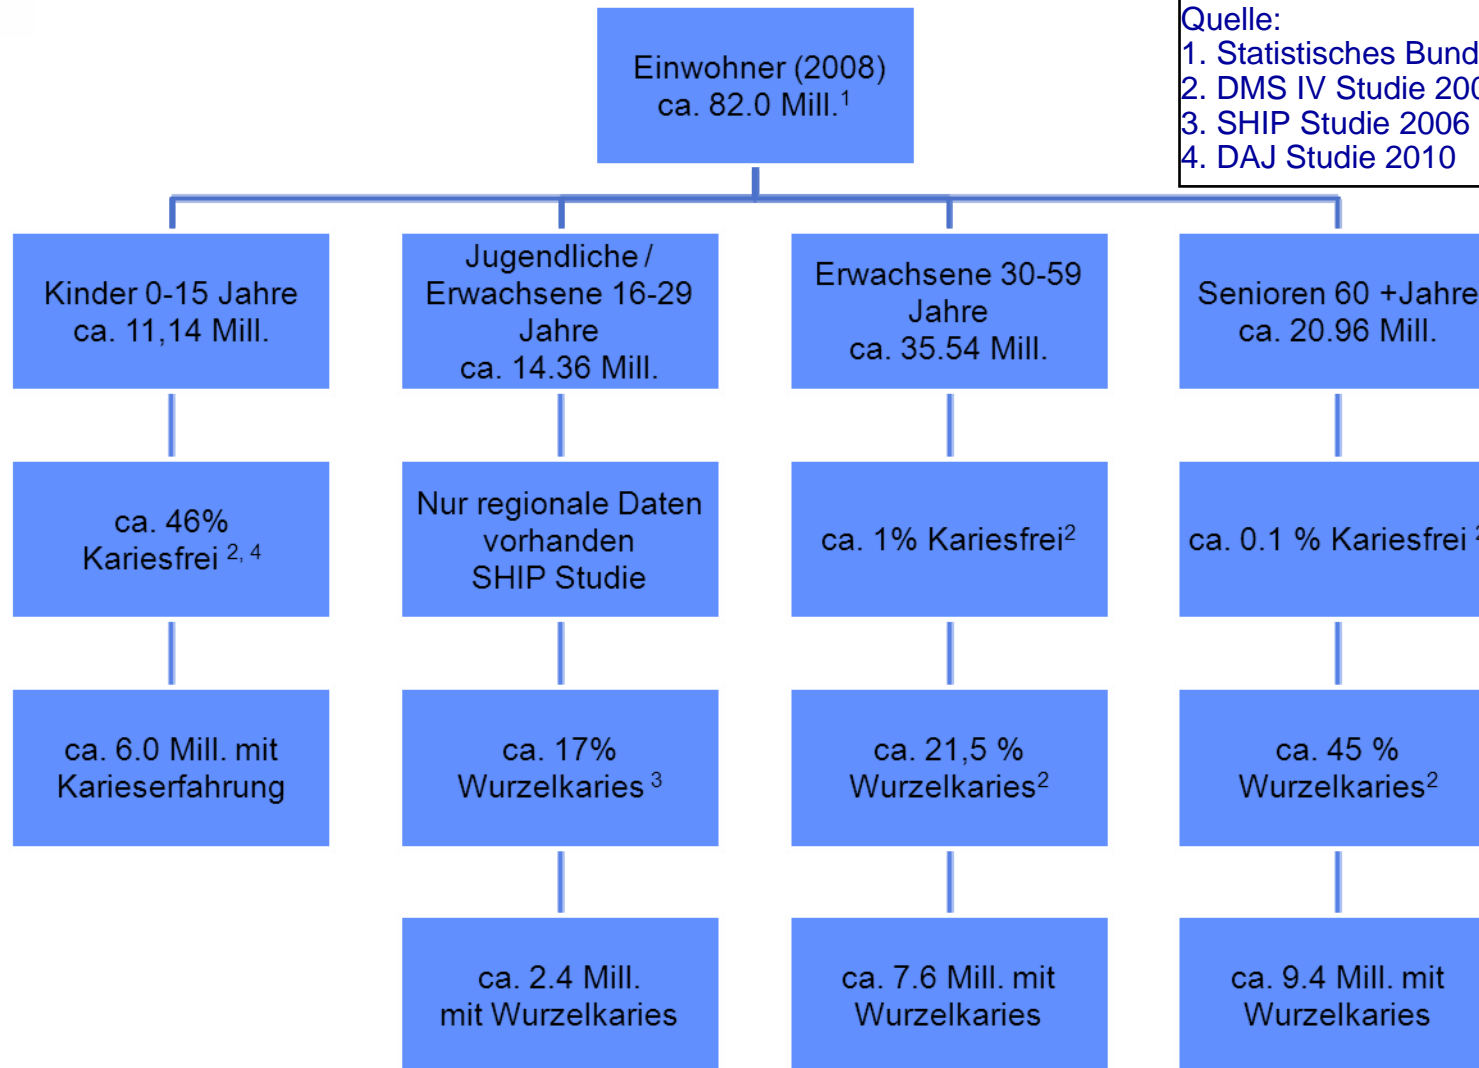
Einwohner (2008)
ca. 82.0 Mill.$^{1}$

Quelle:
1. Statistisches Bund
2. DMS IV Studie 200
3. SHIP Studie 2006
4. DAJ Studie 2010

Kinder 0-15 Jahre
ca. 11,14 Mill.

ca. 46%
Kariesfrei $^{2, 4}$

ca. 6.0 Mill. mit
Karieserfahrung

Jugendliche / Erwachsene 16-29 Jahre
ca. 14.36 Mill.

Nur regionale Daten vorhanden
SHIP Studie

ca. 17%
Wurzelkaries $^{3}$

ca. 2.4 Mill.
mit Wurzelkaries

Erwachsene 30-59 Jahre
ca. 35.54 Mill.

ca. 1% Kariesfrei$^{2}$

ca. 21,5 %
Wurzelkaries$^{2}$

ca. 7.6 Mill. mit
Wurzelkaries

Senioren 60 +Jahre
ca. 20.96 Mill.

ca. 0.1 % Kariesfrei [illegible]

ca. 45 %
Wurzelkaries$^{2}$

ca. 9.4 Mill. mit
Wurzelkaries